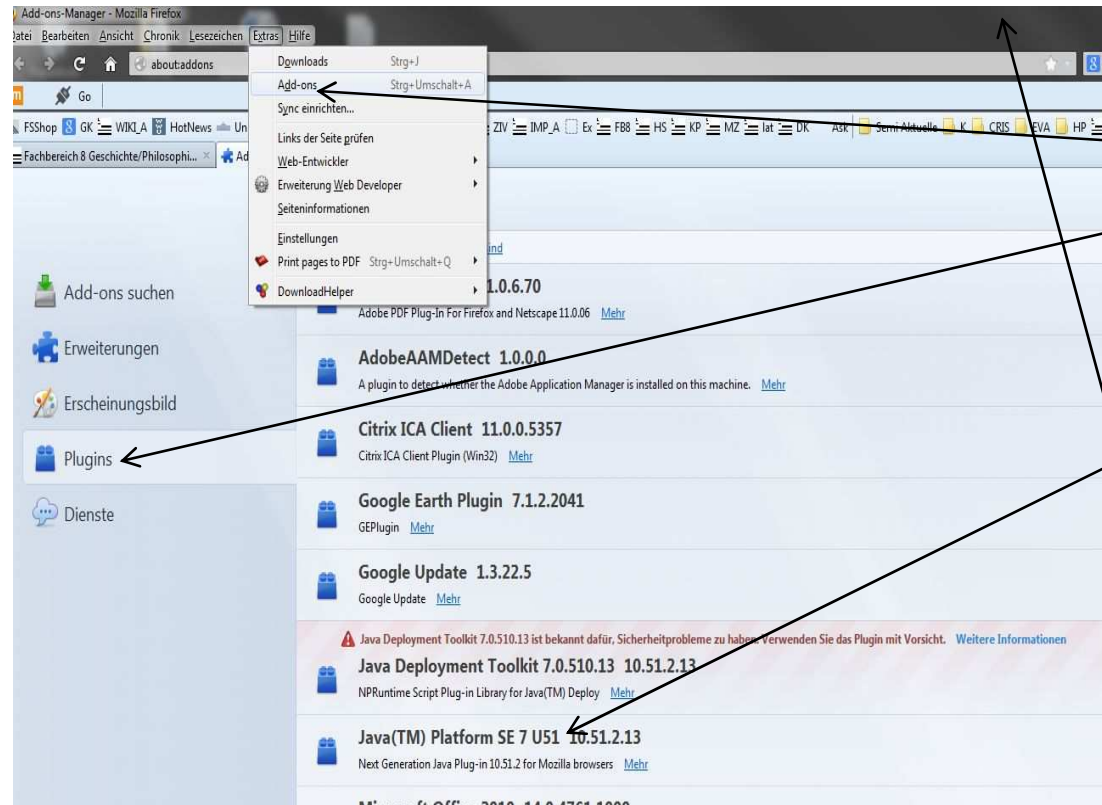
Add-ons-Manager - Mozilla Firefox

Datei Bearbeiten Ansicht Chronik Lesezeichen Extras Hilfe

about:addons

Go

FSShop GK WIKI_A HotNews Un ZIV IMP_A Ex FB8 HS KP MZ lat DK Ask Semi Aktuelle K CRIS EVA HP

Fachbereich 8 Geschichte/Philosophi... × Ad

Downloads Strg+J
Add-ons Strg+Umschalt+A
Sync einrichten...
Links der Seite prüfen
Web-Entwickler
Erweiterung Web Developer
Seiteninformationen
Einstellungen
Print pages to PDF Strg+Umschalt+Q
DownloadHelper

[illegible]ind

Add-ons suchen

Erweiterungen

Erscheinungsbild

Plugins

Dienste

1.0.6.70
Adobe PDF Plug-In For Firefox and Netscape 11.0.06 Mehr

AdobeAAMDetect 1.0.0.0
A plugin to detect whether the Adobe Application Manager is installed on this machine. Mehr

Citrix ICA Client 11.0.0.5357
Citrix ICA Client Plugin (Win32) Mehr

Google Earth Plugin 7.1.2.2041
GEPlugin Mehr

Google Update 1.3.22.5
Google Update Mehr

Java Deployment Toolkit 7.0.510.13 ist bekannt dafür, Sicherheitprobleme zu haben. Verwenden Sie das Plugin mit Vorsicht. Weitere Informationen

Java Deployment Toolkit 7.0.510.13 10.51.2.13
NPRuntime Script Plug-in Library for Java(TM) Deploy Mehr

Java(TM) Platform SE 7 U51 10.51.2.13
Next Generation Java Plug-in 10.51.2 for Mozilla browsers Mehr

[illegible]